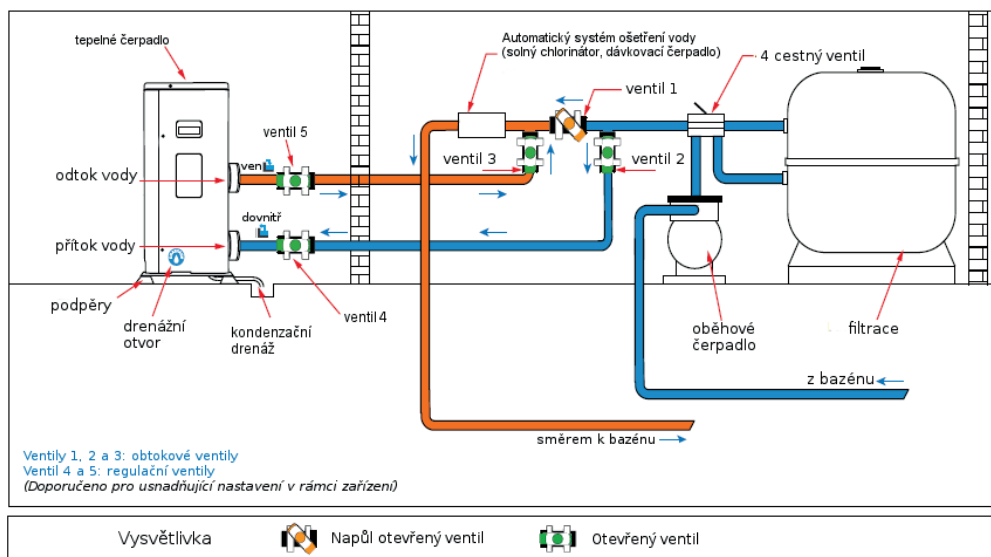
tepelné čerpadlo

Automatický systém ošetření vody
(solný chlorinátor, dávkovací čerpadlo)

4 cestný ventil

ventil 1

ventil 5

ventil 3

ventil 2

odtok vody

ven

dovnitř

přítok vody

podpěry

drenážní otvor

kondenzační drenáž

ventil 4

oběhové čerpadlo

filtrace

z bazénu

směrem k bazénu

Ventily 1, 2 a 3: obtokové ventily
Ventil 4 a 5: regulační ventily
(Doporučeno pro usnadňující nastavení v rámci zařízení)

Vysvětlivka

Napůl otevřený ventil

Otevřený ventil